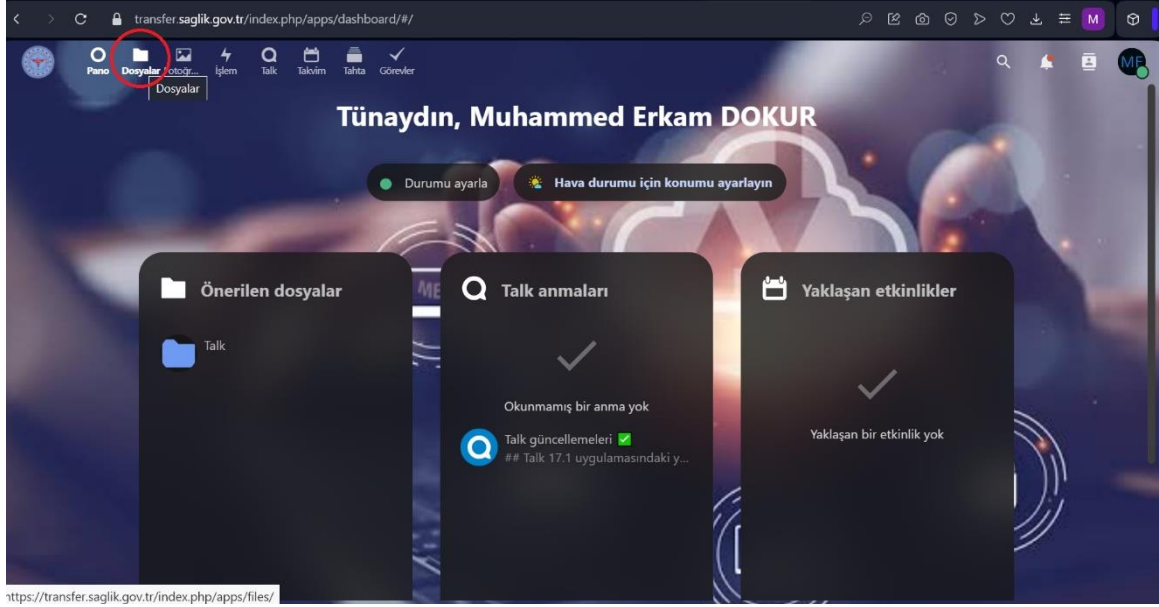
transfer.saglik.gov.tr/index.php/apps/dashboard/#/

M

Pano Dosyalar Fotoğr... İşlem Talk Takvim Tahta Görevler

Dosyalar

ME

Tünaydın, Muhammed Erkam DOKUR

Durumu ayarla

Hava durumu için konumu ayarlayın

Önerilen dosyalar

Talk

Talk anmaları

Okunmamış bir anma yok

Talk güncellemeleri ✅
## Talk 17.1 uygulamasındaki y...

Yaklaşan etkinlikler

Yaklaşan bir etkinlik yok

https://transfer.saglik.gov.tr/index.php/apps/files/